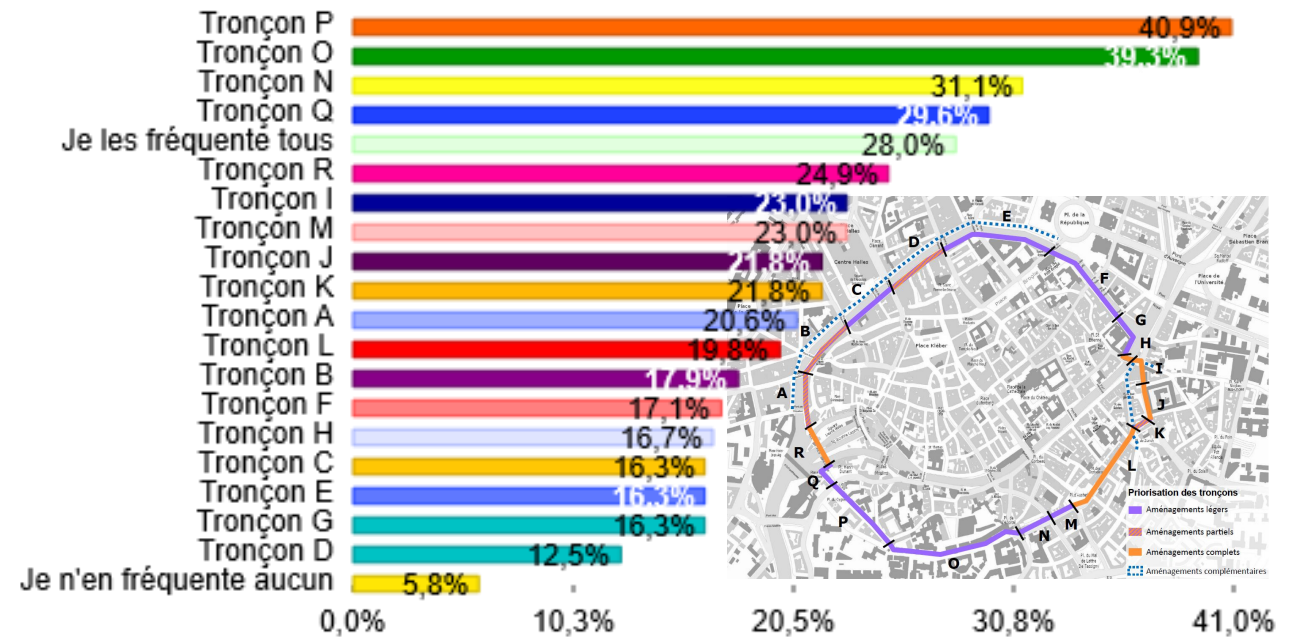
Tronçon P 40,9%
Tronçon O 39,3%
Tronçon N 31,1%
Tronçon Q 29,6%
Je les fréquente tous 28,0%
Tronçon R 24,9%
Tronçon I 23,0%
Tronçon M 23,0%
Tronçon J 21,8%
Tronçon K 21,8%
Tronçon A 20,6%
Tronçon L 19,8%
Tronçon B 17,9%
Tronçon F 17,1%
Tronçon H 16,7%
Tronçon C 16,3%
Tronçon E 16,3%
Tronçon G 16,3%
Tronçon D 12,5%
Je n'en fréquente aucun 5,8%

0,0% 10,3% 20,5% 30,8% 41,0%

E D C B A R Q P O N M L K J I H G F

Pl. de la République
Place Kléber
Place de l'Université

Priorisation des tronçons
Aménagements légers
Aménagements partiels
Aménagements complets
Aménagements complémentaires